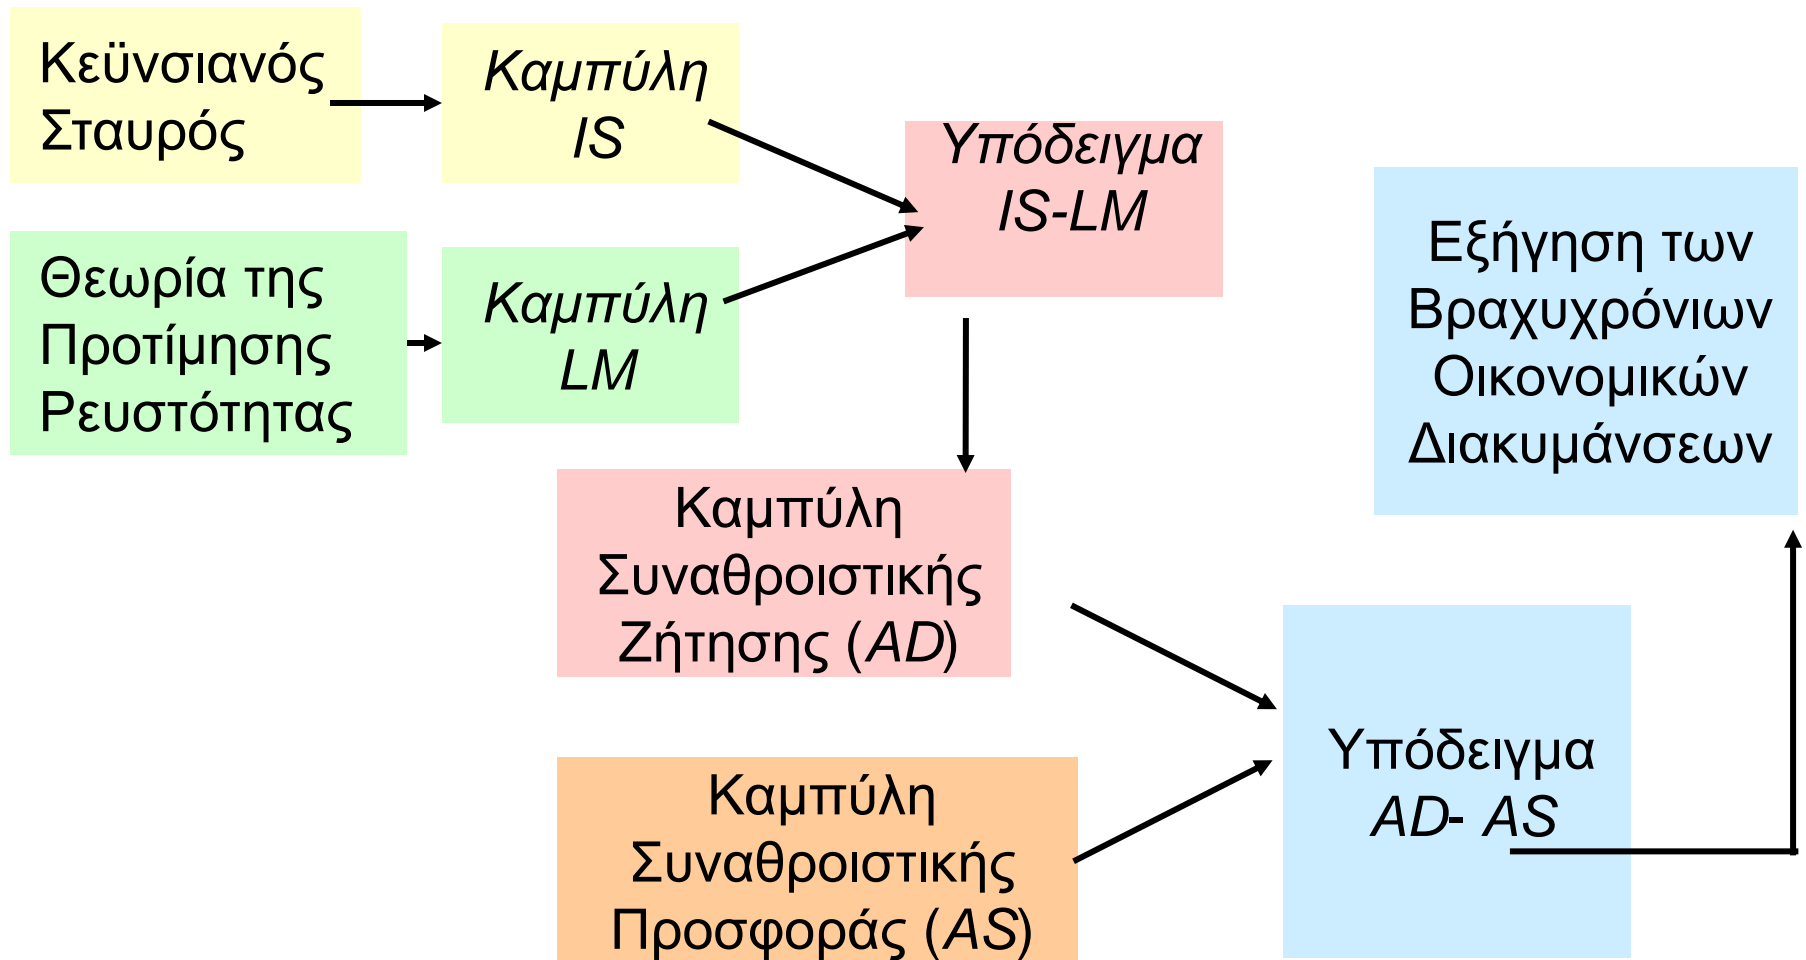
Κεϋνσιανός Σταυρός

Καμπύλη IS

Θεωρία της Προτίμησης Ρευστότητας

Καμπύλη LM

Υπόδειγμα IS-LM

Εξήγηση των Βραχυχρόνιων Οικονομικών Διακυμάνσεων

Καμπύλη Συναθροιστικής Ζήτησης (AD)

Υπόδειγμα AD- AS

Καμπύλη Συναθροιστικής Προσφοράς (AS)